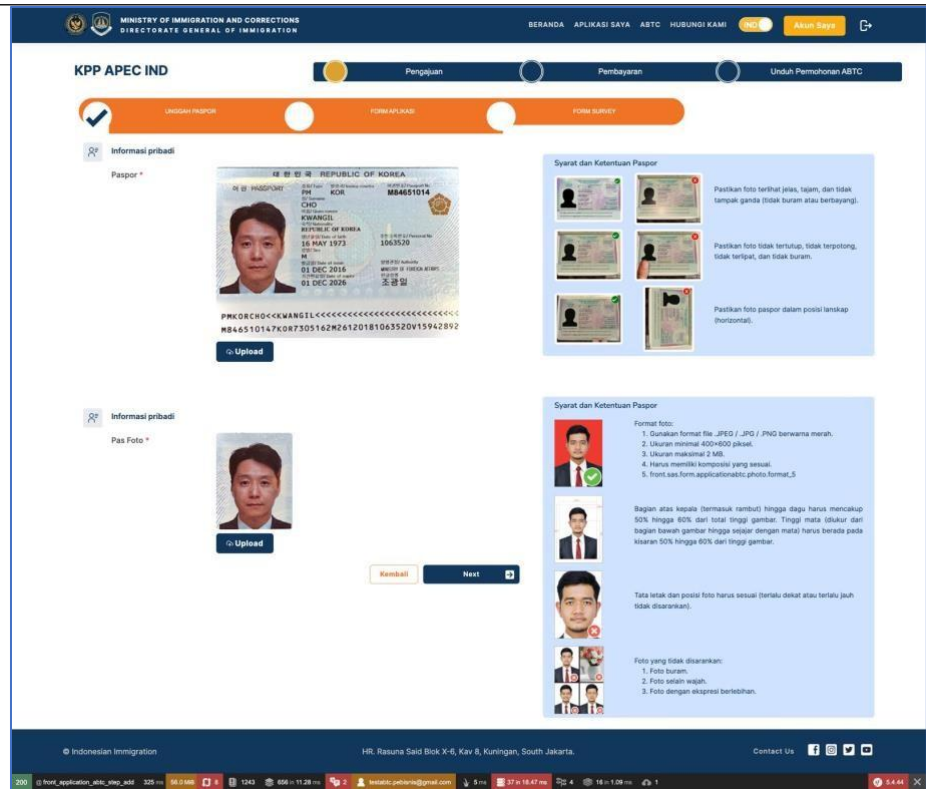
MINISTRY OF IMMIGRATION AND CORRECTIONS
DIRECTORATE GENERAL OF IMMIGRATION

BERANDA APLIKASI SAYA ABTC HUBUNGI KAMI IND Akun Saya

KPP APEC IND

Pengajuan Pembayaran Unduh Permohonan ABTC

UNGGAH PASPOR FORM APLIKASI FORM SURVEY

Informasi pribadi

Paspor *

대한민국 REPUBLIC OF KOREA
여권 PASSPORT PM KOR M84651014
CHO
KWANGIL
REPUBLIC OF KOREA
16 MAY 1973 1063520
M
01 DEC 2016
01 DEC 2026
MINISTRY OF FOREIGN AFFAIRS
조광일
PMKORCHO<<KWANGIL<<<<<<<<<<<<<<<<<<<<<<<<<<
M84651014 7KOR7305162M2612018 1063520V15942892

Upload

Syarat dan Ketentuan Paspor

Pastikan foto terlihat jelas, tajam, dan tidak tampak ganda (tidak buram atau berbayang).

Pastikan foto tidak tertutup, tidak terpotong, tidak terlipat, dan tidak buram.

Pastikan foto paspor dalam posisi lanskap (horizontal).

Informasi pribadi

Pas Foto *

Upload

Kembali Next

Syarat dan Ketentuan Paspor

Format foto:
1. Gunakan format file .JPEG / .JPG / .PNG berwarna merah.
2. Ukuran minimal 400×600 piksel.
3. Ukuran maksimal 2 MB.
4. Harus memiliki komposisi yang sesuai.
5. front.sas.form.applicationabtc.photo.format_5

Bagian atas kepala (termasuk rambut) hingga dagu harus mencakup 50% hingga 60% dari total tinggi gambar. Tinggi mata (diukur dari bagian bawah gambar hingga sejajar dengan mata) harus berada pada kisaran 50% hingga 60% dari tinggi gambar.

Tata letak dan posisi foto harus sesuai (terlalu dekat atau terlalu jauh tidak disarankan).

Foto yang tidak disarankan:
1. Foto buram.
2. Foto selain wajah.
3. Foto dengan ekspresi berlebihan.

© Indonesian Immigration

HR. Rasuna Said Blok X-6, Kav 8, Kuningan, South Jakarta.

Contact Us

200 @ front_application_abtc_step_add 325 ms 56.0 MB 8 1243 656 in 11.28 ms 2 testabtc.pebisnis@gmail.com 5 ms 37 in 18.47 ms 4 16 in 1.09 ms 1 5.4.44